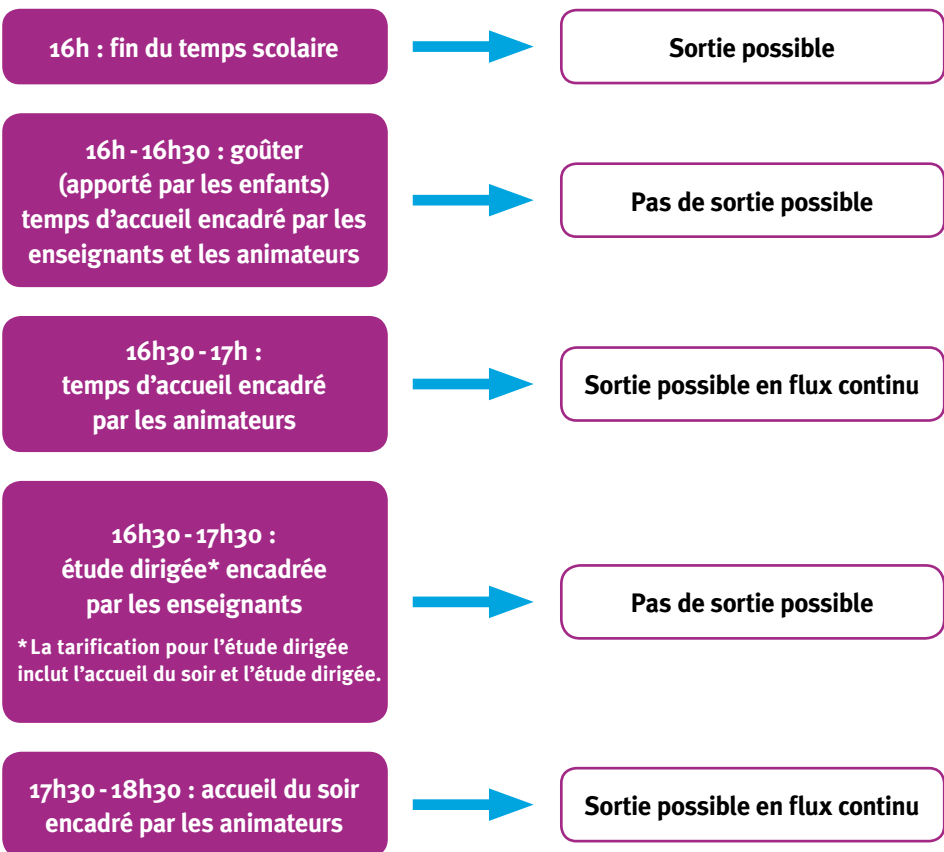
16h : fin du temps scolaire

Sortie possible

16h - 16h30 : goûter (apporté par les enfants) temps d'accueil encadré par les enseignants et les animateurs

Pas de sortie possible

16h30 - 17h : temps d'accueil encadré par les animateurs

Sortie possible en flux continu

16h30 - 17h30 : étude dirigée* encadrée par les enseignants

* La tarification pour l'étude dirigée inclut l'accueil du soir et l'étude dirigée.

Pas de sortie possible

17h30 - 18h30 : accueil du soir encadré par les animateurs

Sortie possible en flux continu